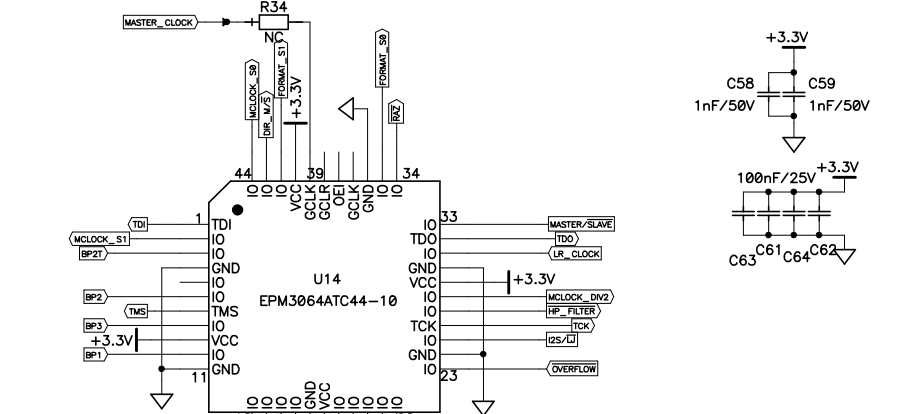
MASTER_CLOCK
R34
NC
MCLOCK_S0
DIR_M/S
FORMAT_S1
+3.3V
FORMAT_S0
RAZ
44
39
34
IO IO IO VCC GCLK GCLR OE1 GCLK GND IO IO
1
TDI
IO
IO
GND
IO
IO
TMS
IO
VCC
IO
GND
11
TDI
MCLOCK_S1
BP2T
BP2
TMS
BP3
+3.3V
BP1
U14
EPM3064ATC44-10
33
IO
TDO
IO
GND
VCC
IO
IO
TCK
IO
GND
IO
23
MASTER/SLAVE
TDO
LR_CLOCK
+3.3V
MCLOCK_DIV2
HP_FILTER
TCK
I2S/LJ
OVERFLOW
IO IO IO GND VCC IO IO IO IO IO
+3.3V
C58
1nF/50V
C59
1nF/50V
100nF/25V
+3.3V
C63
C61
C64
C62